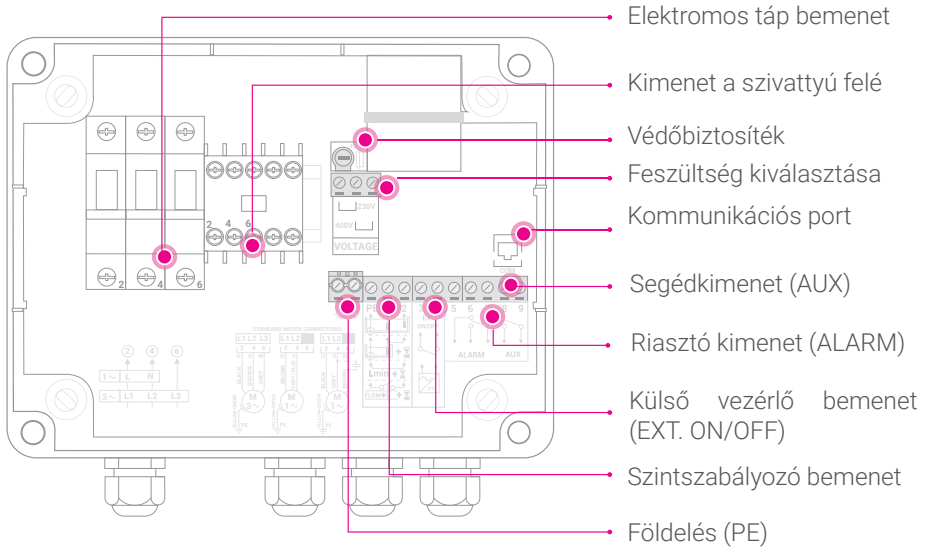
Elektromos táp bemenet

Kimenet a szivattyú felé

Védőbiztosíték

Feszültség kiválasztása

Kommunikációs port

Segédkimenet (AUX)

Riasztó kimenet (ALARM)

Külső vezérlő bemenet (EXT. ON/OFF)

Szintszabályozó bemenet

Földelés (PE)

2 4 6

2 4 6

230V
400V
VOLTAGE

COM

ON/OFF 5 6 7 8 9

ALARM AUX

PE

STANDARD MOTOR CONNECTIONS

L1 L2 L3

L1 L2 L3

L1 L2

Lmin

FLOW

② ④ ⑥

1~ L N

3~ L1 L2 L3

M 3~

M 1~

M 1~

PE